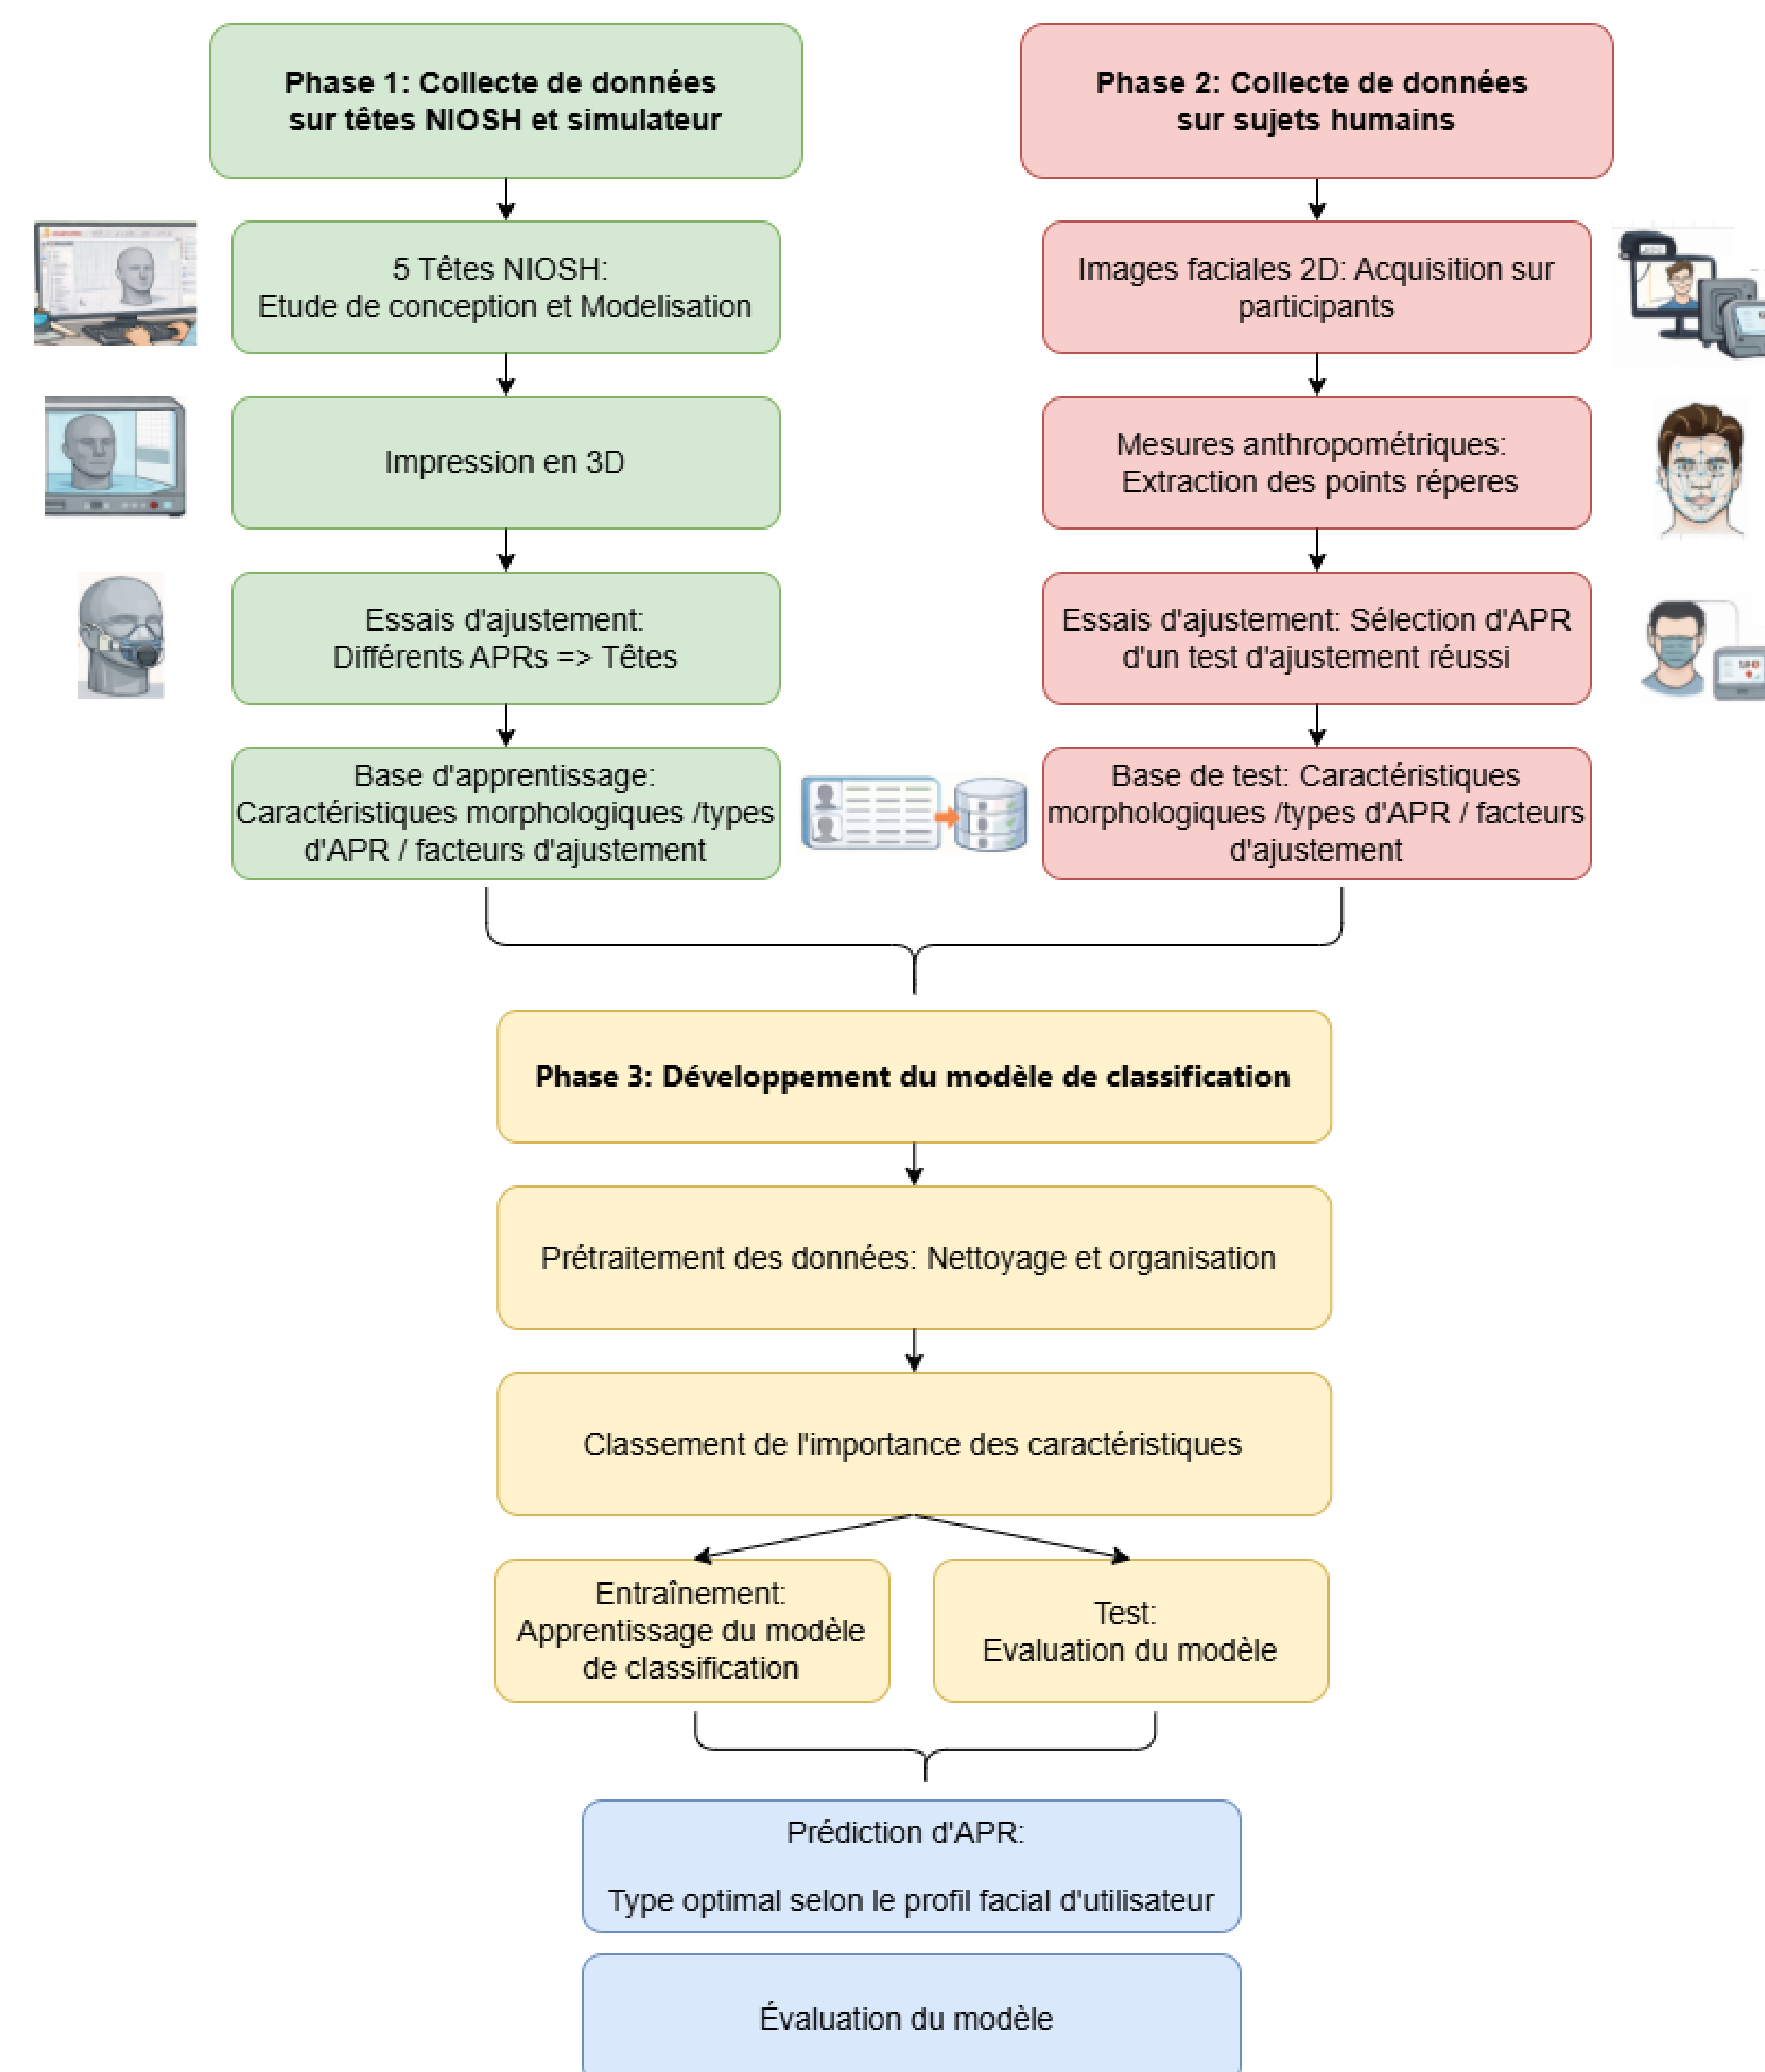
Phase 1: Collecte de données sur têtes NIOSH et simulateur

5 Têtes NIOSH:
Etude de conception et Modelisation

Impression en 3D

Essais d'ajustement:
Différents APRs => Têtes

Base d'apprentissage:
Caractéristiques morphologiques /types d'APR / facteurs d'ajustement

Phase 2: Collecte de données sur sujets humains

Images faciales 2D: Acquisition sur participants

Mesures anthropométriques:
Extraction des points réperes

Essais d'ajustement: Sélection d'APR d'un test d'ajustement réussi

Base de test: Caractéristiques morphologiques /types d'APR / facteurs d'ajustement

Phase 3: Développement du modèle de classification

Prétraitement des données: Nettoyage et organisation

Classement de l'importance des caractéristiques

Entraînement:
Apprentissage du modèle de classification

Test:
Evaluation du modèle

Prédiction d'APR:

Type optimal selon le profil facial d'utilisateur

Évaluation du modèle